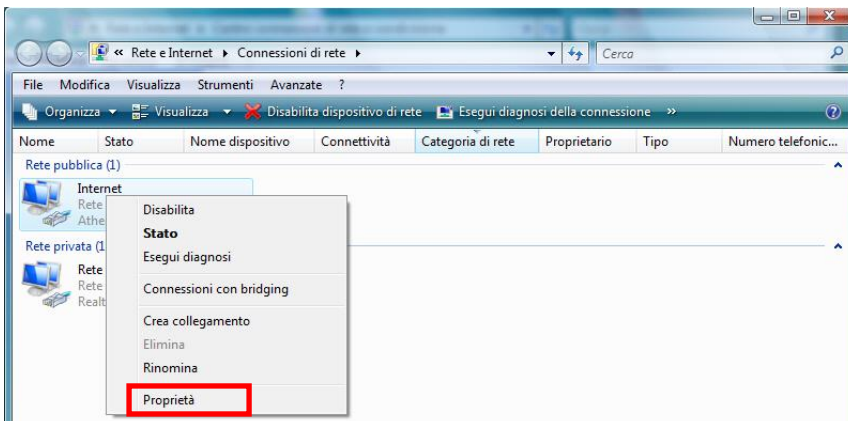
« Rete e Internet ▸ Connessioni di rete ▸

Cerca

File Modifica Visualizza Strumenti Avanzate ?

Organizza ▾ Visualizza ▾ Disabilita dispositivo di rete Esegui diagnosi della connessione »

| Nome | Stato | Nome dispositivo | Connettività | Categoria di rete | Proprietario | Tipo | Numero telefonic... |
|---|---|---|---|---|---|---|---|

Rete pubblica (1)

Internet
Rete
Athe

Rete privata (1

Rete
Rete
Realt

Disabilita
Stato
Esegui diagnosi
Connessioni con bridging
Crea collegamento
Elimina
Rinomina
Proprietà